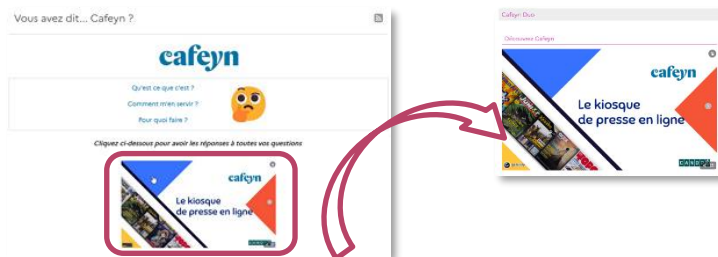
Vous avez dit... Cafeyn ?

cafeyn

Qu'est ce que c'est ?

Comment m'en servir ?

Pour quoi faire ?

Cliquez ci-dessous pour avoir les réponses à toutes vos questions

cafeyn

Le kiosque de presse en ligne

Cafeyn Duo

Découvrez Cafeyn

cafeyn

Le kiosque de presse en ligne

CANDY